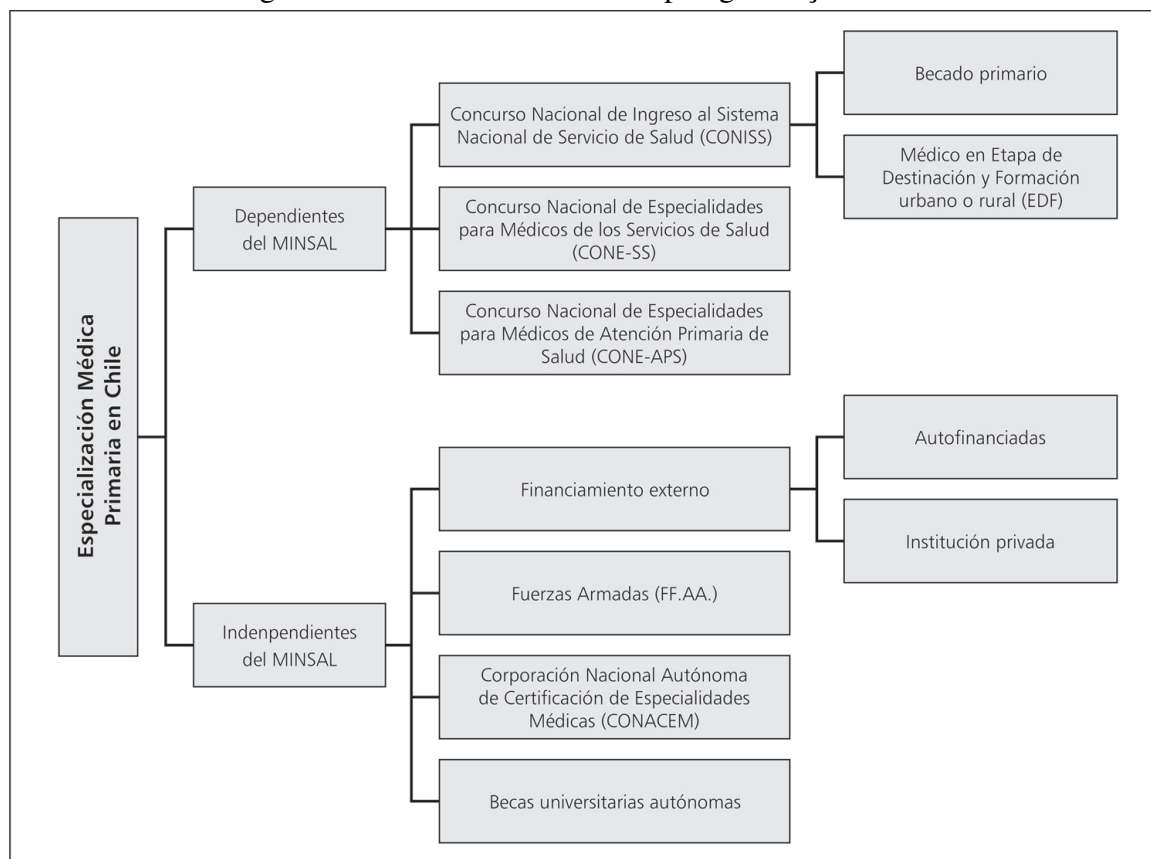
Especialización Médica Primaria en Chile

Dependientes del MINSAL

Concurso Nacional de Ingreso al Sistema Nacional de Servicio de Salud (CONISS)

Becado primario

Médico en Etapa de Destinación y Formación urbano o rural (EDF)

Concurso Nacional de Especialidades para Médicos de los Servicios de Salud (CONE-SS)

Concurso Nacional de Especialidades para Médicos de Atención Primaria de Salud (CONE-APS)

Indenpendientes del MINSAL

Financiamiento externo

Autofinanciadas

Institución privada

Fuerzas Armadas (FF.AA.)

Corporación Nacional Autónoma de Certificación de Especialidades Médicas (CONACEM)

Becas universitarias autónomas